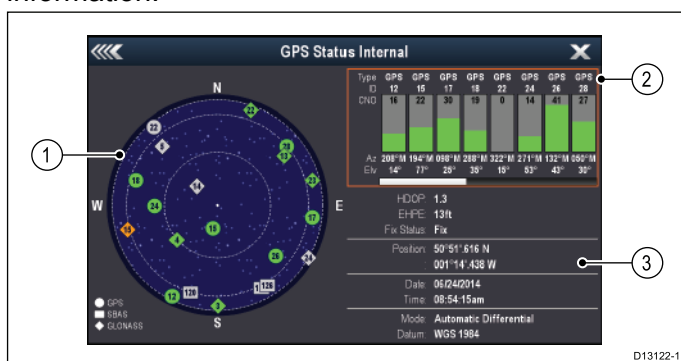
information.

GPS Status Internal

N
W
E
S

22
20
18
23
17
16
24
26
28
15
14
12
12
126
128
7
6
5

GPS
SBAS
GLONASS

| Type | GPS | GPS | GPS | GPS | GPS | GPS | GPS | GPS |
|---|---|---|---|---|---|---|---|---|
| ID | 12 | 15 | 17 | 18 | 22 | 24 | 26 | 28 |
| CNO | 16 | 22 | 30 | 19 | 0 | 14 | 41 | 27 |
| Az | 208°M | 194°M | 098°M | 280°M | 322°M | 271°M | 132°M | 050°M |
| Elv | 14° | 75° | 26° | 36° | 15° | 53° | 43° | 30° |

HDOP: 1.3
EHPE: 13ft
Fix Status: Fix

Position: 50°51'.616 N
001°14'.438 W

Date: 06/24/2014
Time: 08:54:15am

Mode: Automatic Differential
Datum: WGS 1984

1
2
3

D13122-1